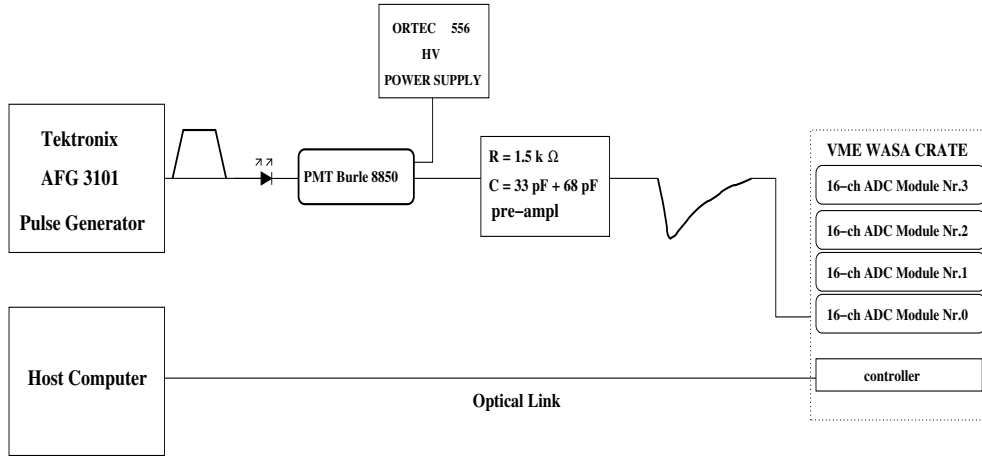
ORTEC 556
HV
POWER SUPPLY

Tektronix
AFG 3101
Pulse Generator

PMT Burle 8850

R = 1.5 k $\Omega$
C = 33 pF + 68 pF
pre−ampl

VME WASA CRATE
16−ch ADC Module Nr.3
16−ch ADC Module Nr.2
16−ch ADC Module Nr.1
16−ch ADC Module Nr.0

Host Computer

controller

Optical Link